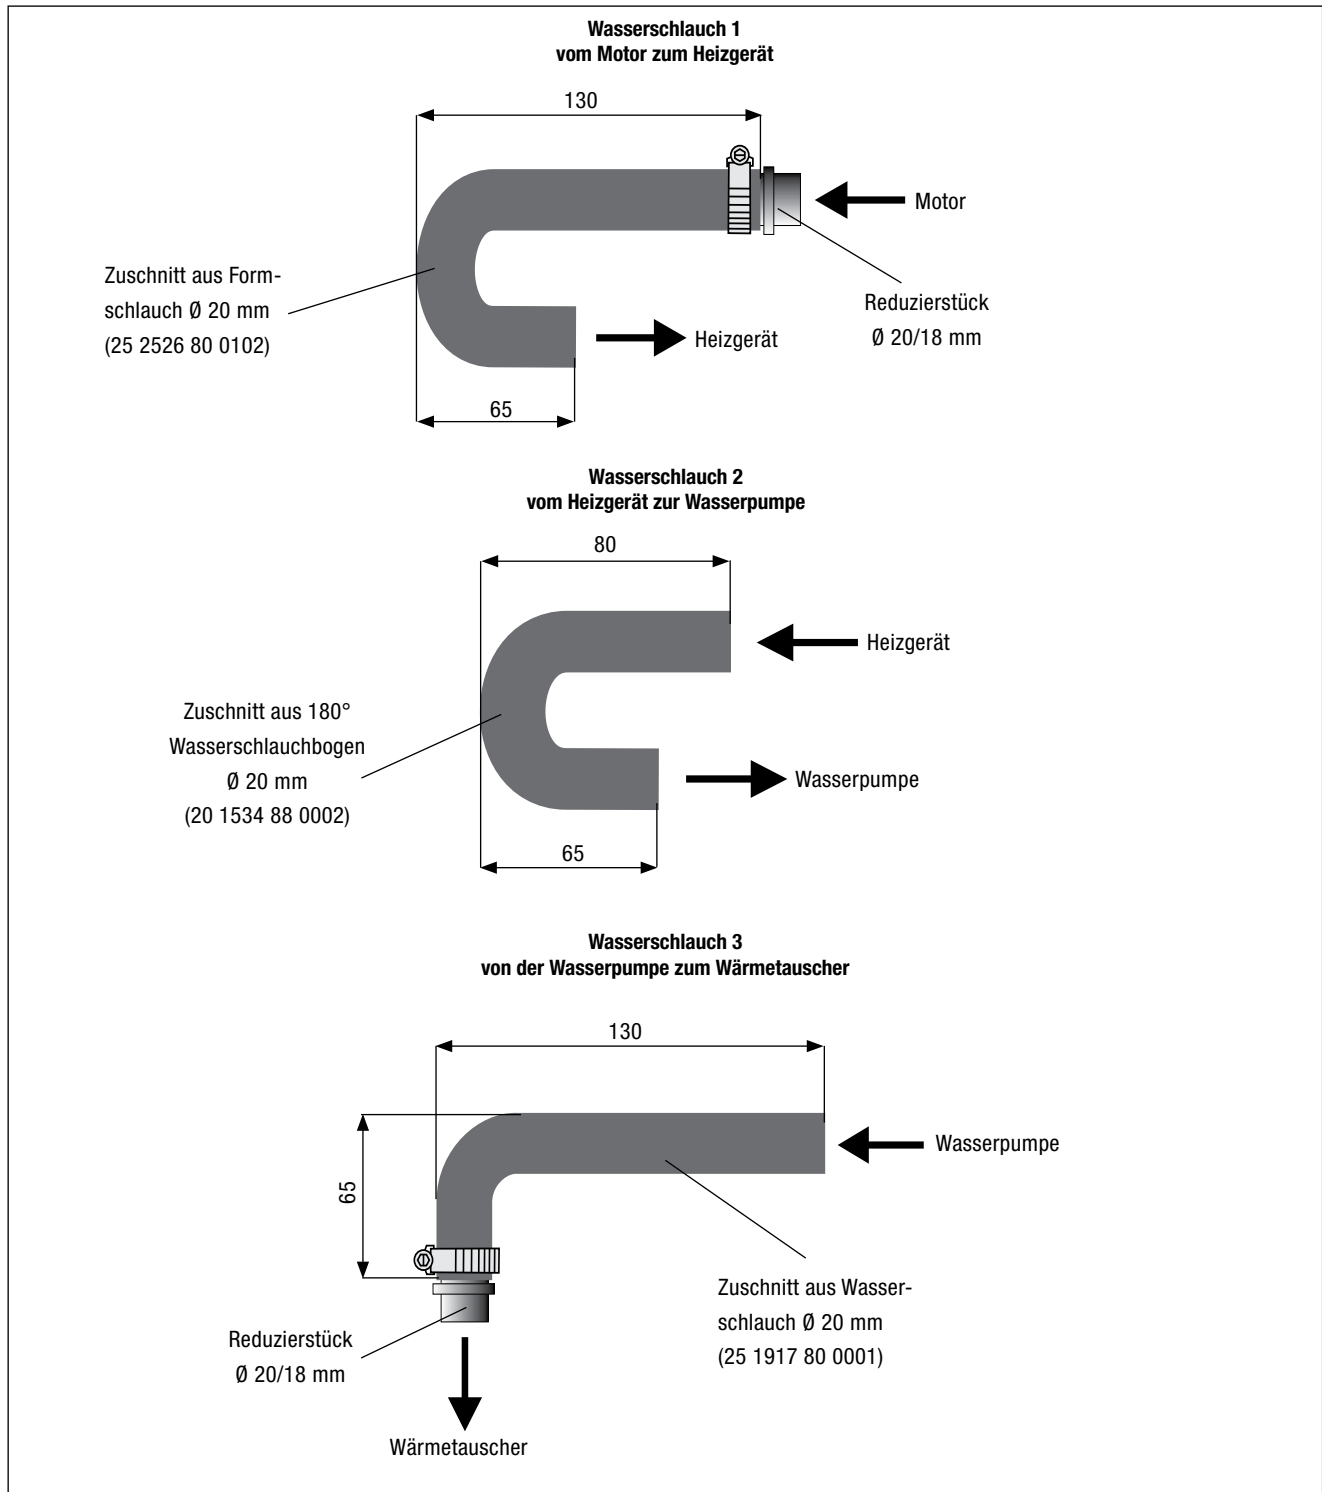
**Wasserschlauch 1**
**vom Motor zum Heizgerät**

130

Motor

Zuschnitt aus Formschlauch Ø 20 mm (25 2526 80 0102)

Reduzierstück Ø 20/18 mm

Heizgerät

65

**Wasserschlauch 2**
**vom Heizgerät zur Wasserpumpe**

80

Heizgerät

Zuschnitt aus 180° Wasserschlauchbogen Ø 20 mm (20 1534 88 0002)

Wasserpumpe

65

**Wasserschlauch 3**
**von der Wasserpumpe zum Wärmetauscher**

130

65

Wasserpumpe

Zuschnitt aus Wasserschlauch Ø 20 mm (25 1917 80 0001)

Reduzierstück Ø 20/18 mm

Wärmetauscher